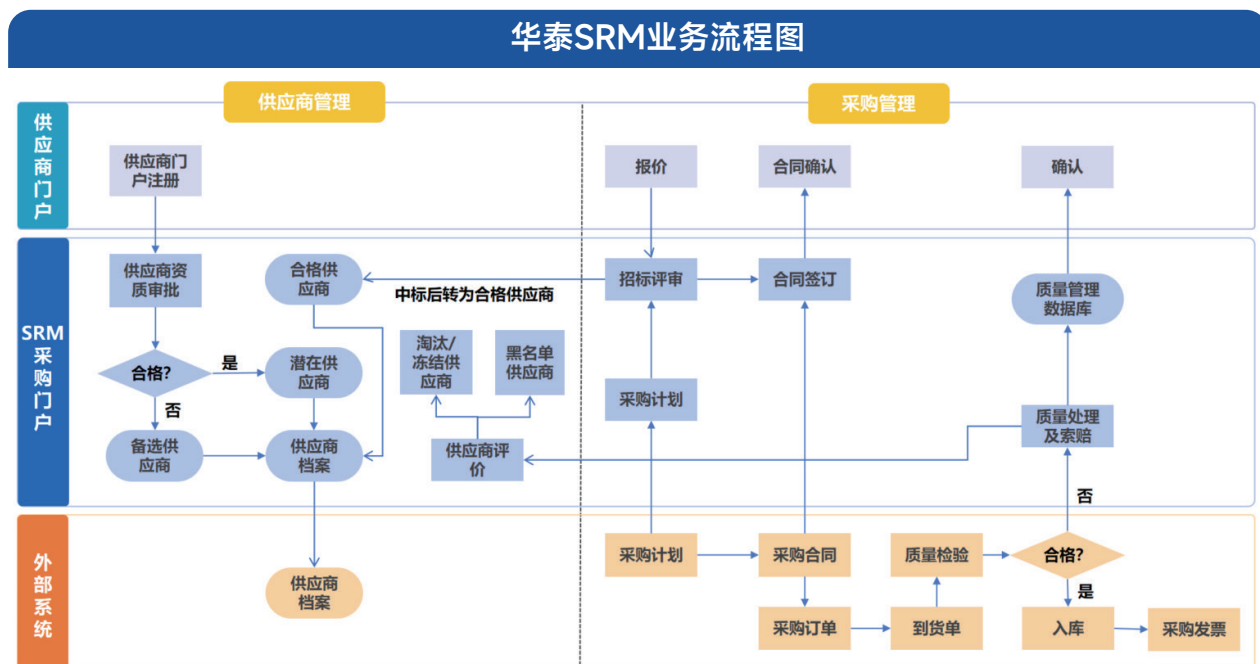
华泰SRM业务流程图

供应商管理

采购管理

供应商门户

供应商门户注册

报价

合同确认

确认

SRM采购门户

供应商资质审批

合格供应商

中标后转为合格供应商

招标评审

合同签订

质量管理数据库

合格?

是

潜在供应商

淘汰/冻结供应商

黑名单供应商

采购计划

否

备选供应商

供应商档案

供应商评价

质量处理及索赔

否

外部系统

供应商档案

采购计划

采购合同

质量检验

合格?

是

采购订单

到货单

入库

采购发票